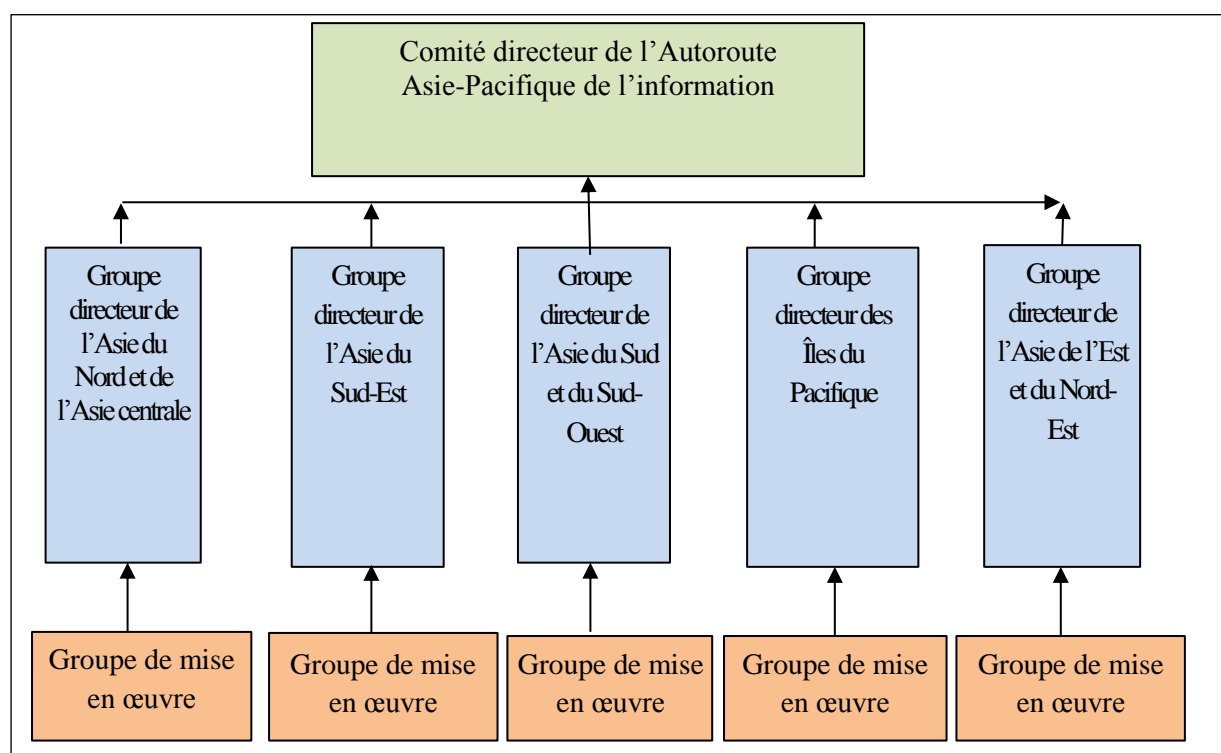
Comité directeur de l’Autoroute Asie-Pacifique de l’information

Groupe directeur de l’Asie du Nord et de l’Asie centrale

Groupe directeur de l’Asie du Sud-Est

Groupe directeur de l’Asie du Sud et du Sud-Ouest

Groupe directeur des Îles du Pacifique

Groupe directeur de l’Asie de l’Est et du Nord-Est

Groupe de mise en œuvre

Groupe de mise en œuvre

Groupe de mise en œuvre

Groupe de mise en œuvre

Groupe de mise en œuvre